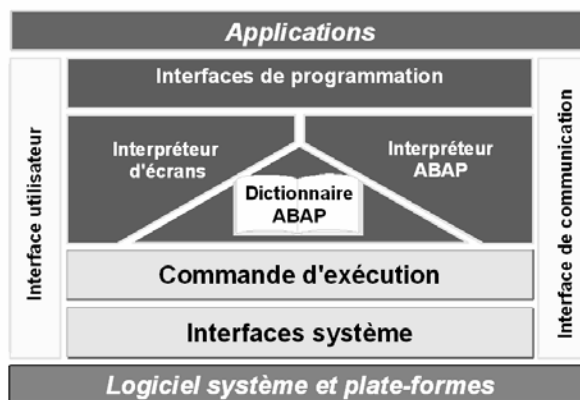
Applications

Interface utilisateur

Interfaces de programmation

Interpréteur d'écrans

Interpréteur ABAP

Dictionnaire ABAP

Commande d'exécution

Interfaces système

Interface de communication

Logiciel système et plate-formes